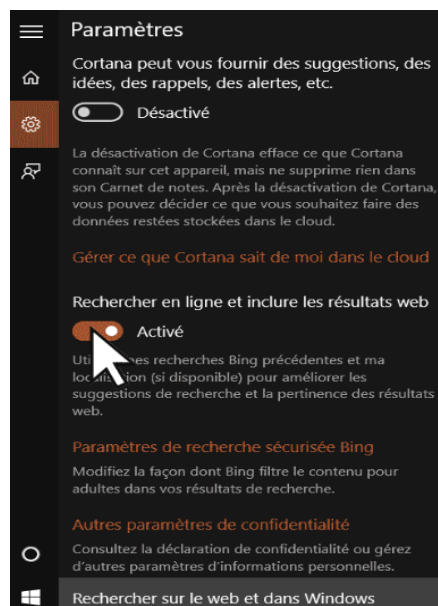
Paramètres

Cortana peut vous fournir des suggestions, des idées, des rappels, des alertes, etc.

Désactivé

La désactivation de Cortana efface ce que Cortana connaît sur cet appareil, mais ne supprime rien dans son Carnet de notes. Après la désactivation de Cortana, vous pouvez décider ce que vous souhaitez faire des données restées stockées dans le cloud.

Gérer ce que Cortana sait de moi dans le cloud

Rechercher en ligne et inclure les résultats web

Activé

Uti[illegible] es recherches Bing précédentes et ma loc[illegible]ation (si disponible) pour améliorer les suggestions de recherche et la pertinence des résultats web.

Paramètres de recherche sécurisée Bing

Modifiez la façon dont Bing filtre le contenu pour adultes dans vos résultats de recherche.

Autres paramètres de confidentialité

Consultez la déclaration de confidentialité ou gérez d'autres paramètres d'informations personnelles.

Rechercher sur le web et dans Windows